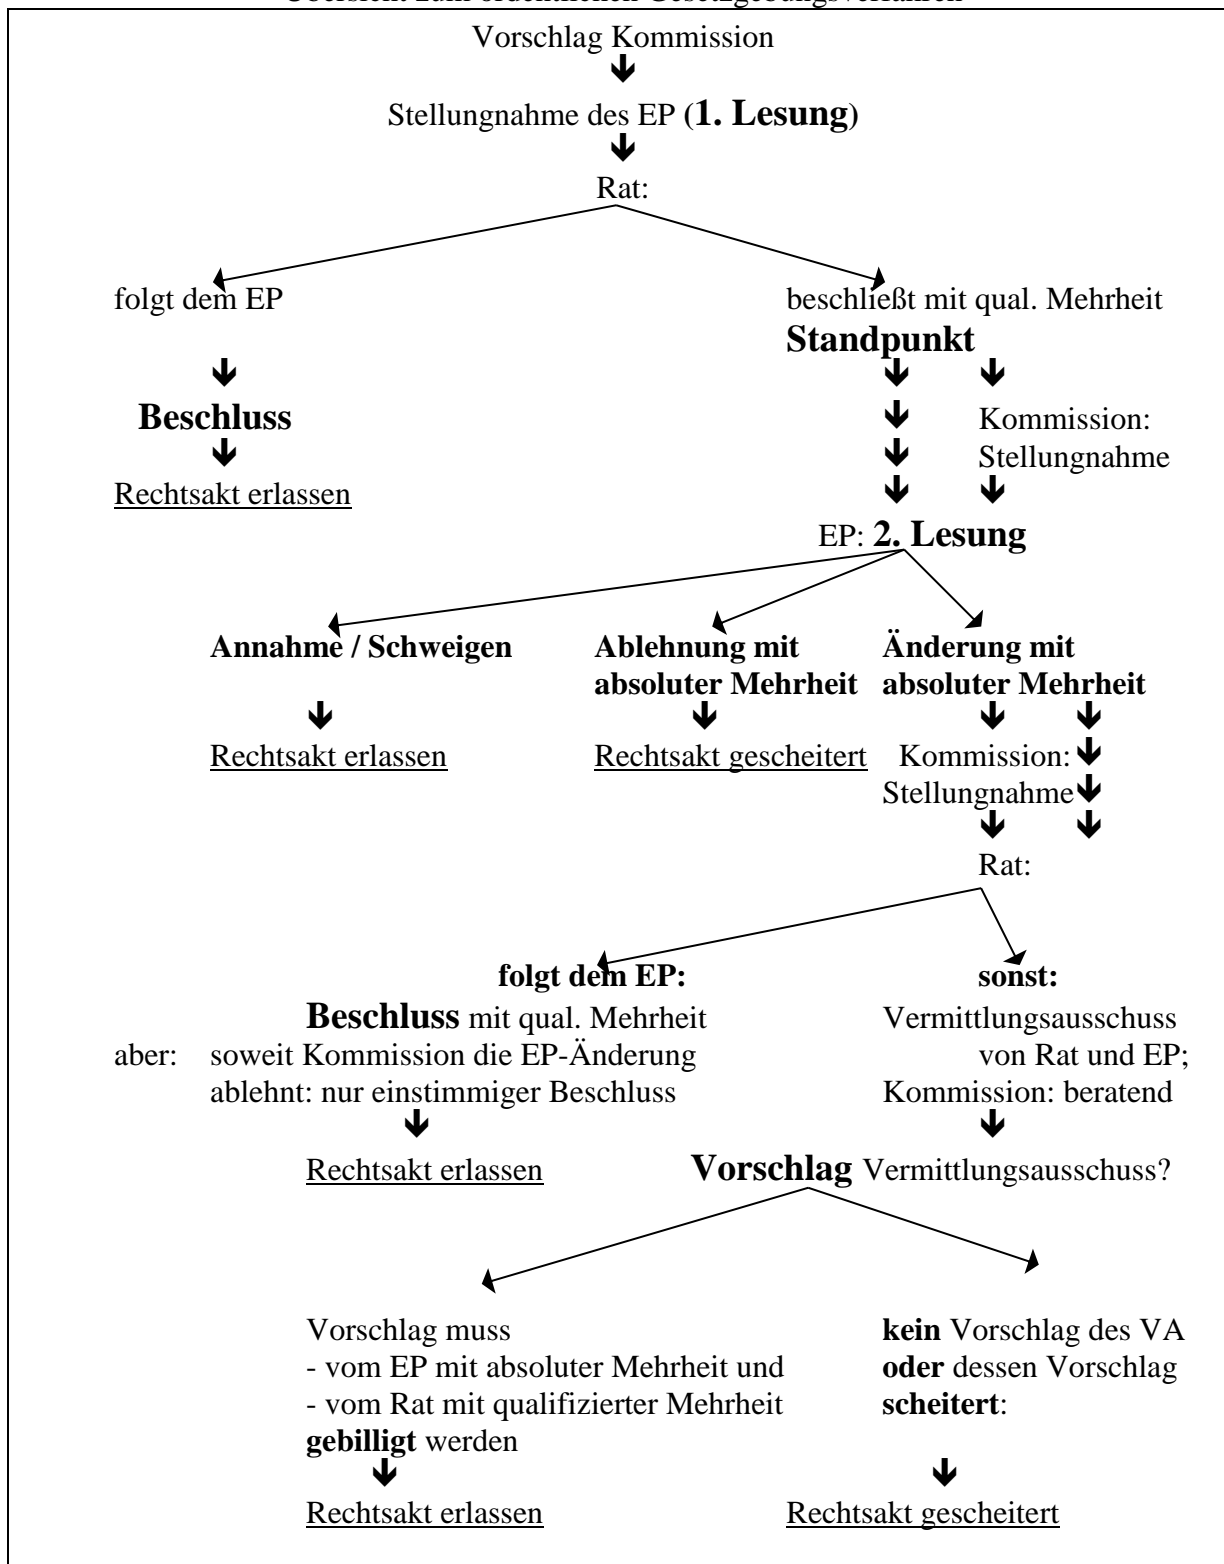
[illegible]

Vorschlag Kommission

Stellungnahme des EP (1. Lesung)

Rat:

folgt dem EP

Beschluss

Rechtsakt erlassen

beschließt mit qual. Mehrheit

Standpunkt

Kommission: Stellungnahme

EP: 2. Lesung

Annahme / Schweigen

Rechtsakt erlassen

Ablehnung mit absoluter Mehrheit

Rechtsakt gescheitert

Änderung mit absoluter Mehrheit

Kommission: Stellungnahme

Rat:

folgt dem EP:

Beschluss mit qual. Mehrheit

aber: soweit Kommission die EP-Änderung ablehnt: nur einstimmiger Beschluss

Rechtsakt erlassen

sonst:

Vermittlungsausschuss von Rat und EP; Kommission: beratend

Vorschlag Vermittlungsausschuss?

Vorschlag muss
- vom EP mit absoluter Mehrheit und
- vom Rat mit qualifizierter Mehrheit
gebilligt werden

Rechtsakt erlassen

kein Vorschlag des VA oder dessen Vorschlag scheitert:

Rechtsakt gescheitert